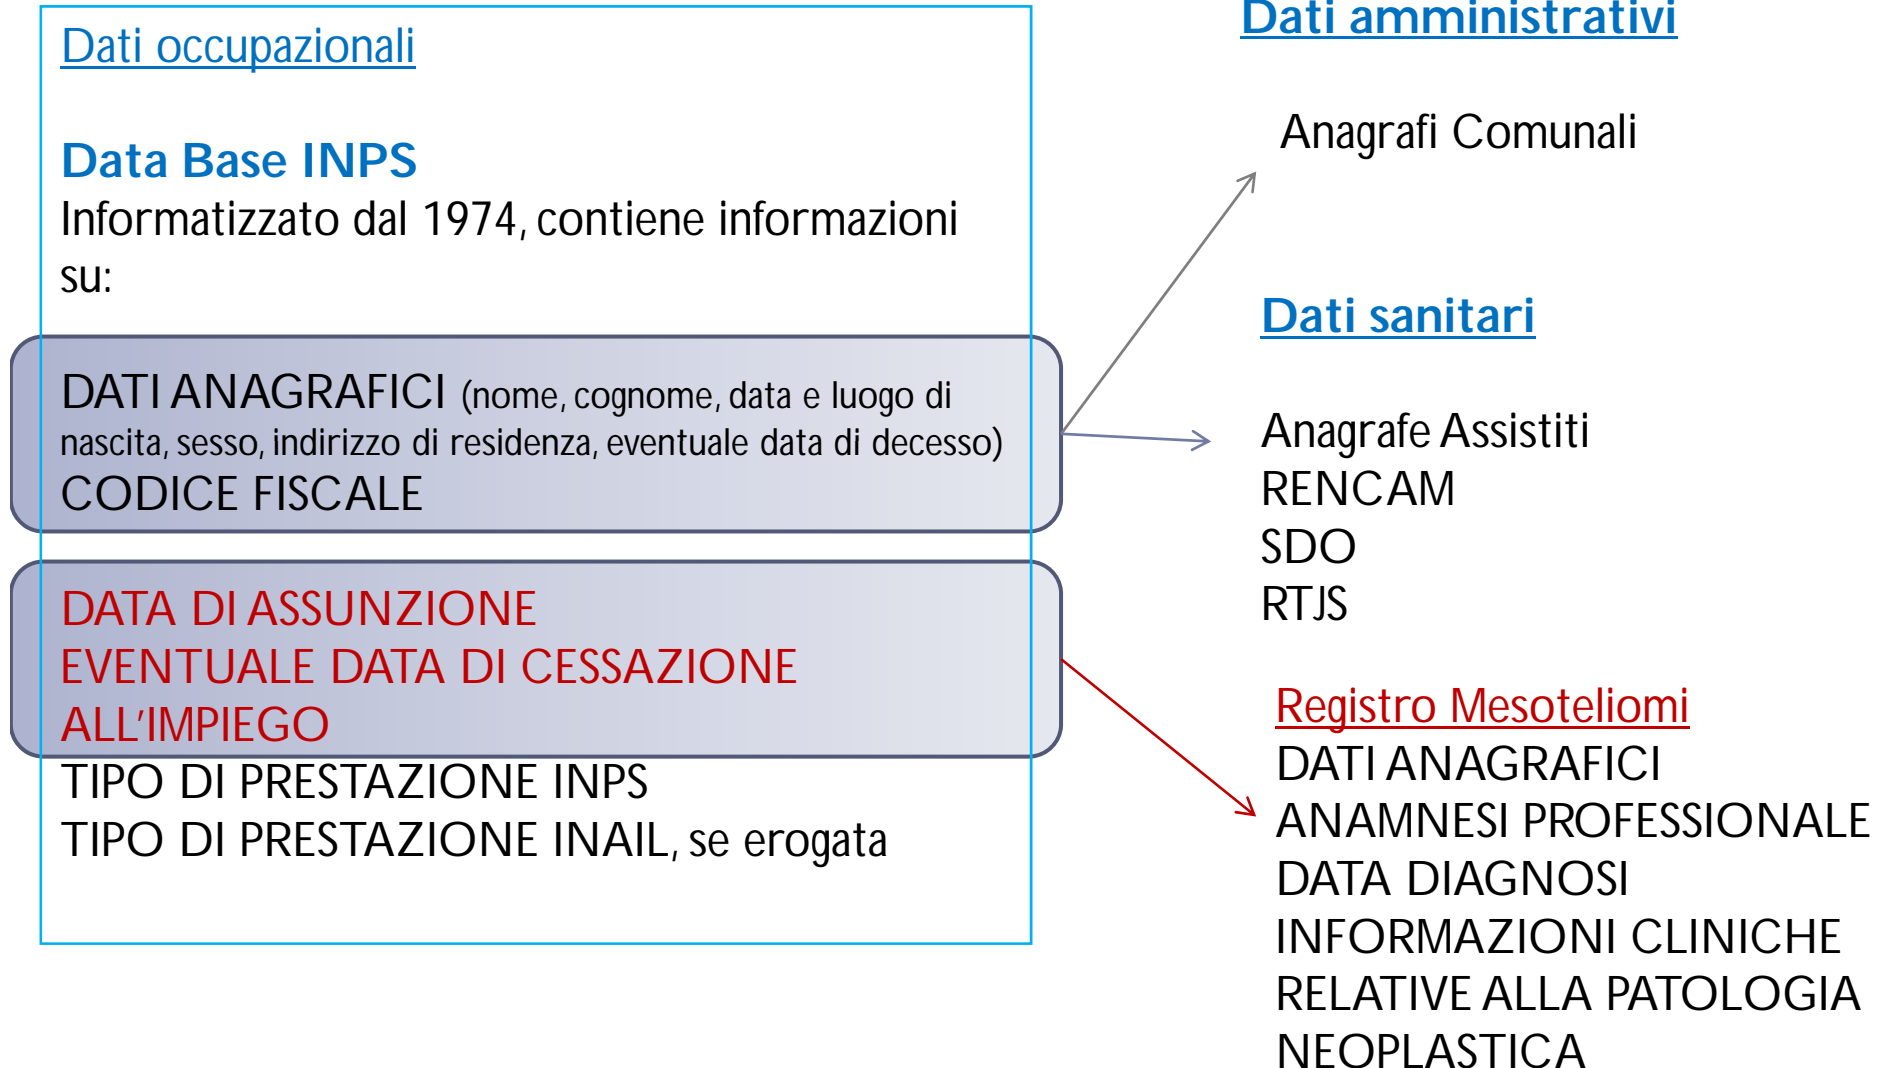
Dati occupazionali

Data Base INPS
Informatizzato dal 1974, contiene informazioni su:

DATI ANAGRAFICI (nome, cognome, data e luogo di nascita, sesso, indirizzo di residenza, eventuale data di decesso)
CODICE FISCALE

DATA DI ASSUNZIONE
EVENTUALE DATA DI CESSAZIONE ALL'IMPIEGO
TIPO DI PRESTAZIONE INPS
TIPO DI PRESTAZIONE INAIL, se erogata

Dati amministrativi

Anagrafi Comunali

Dati sanitari

Anagrafe Assistiti
RENCAM
SDO
RTJS

Registro Mesoteliomi
DATI ANAGRAFICI
ANAMNESI PROFESSIONALE
DATA DIAGNOSI
INFORMAZIONI CLINICHE RELATIVE ALLA PATOLOGIA NEOPLASTICA